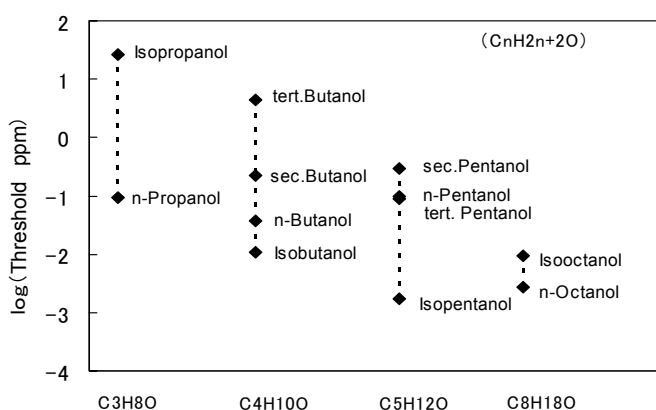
(CnH2n+2O)

2
1
0
−1
−2
−3
−4

log(Threshold ppm)

Isopropanol
n-Propanol
tert.Butanol
sec.Butanol
n-Butanol
Isobutanol
sec.Pentanol
n-Pentanol
tert. Pentanol
Isopentanol
Isooctanol
n-Octanol

C3H8O
C4H10O
C5H12O
C8H18O